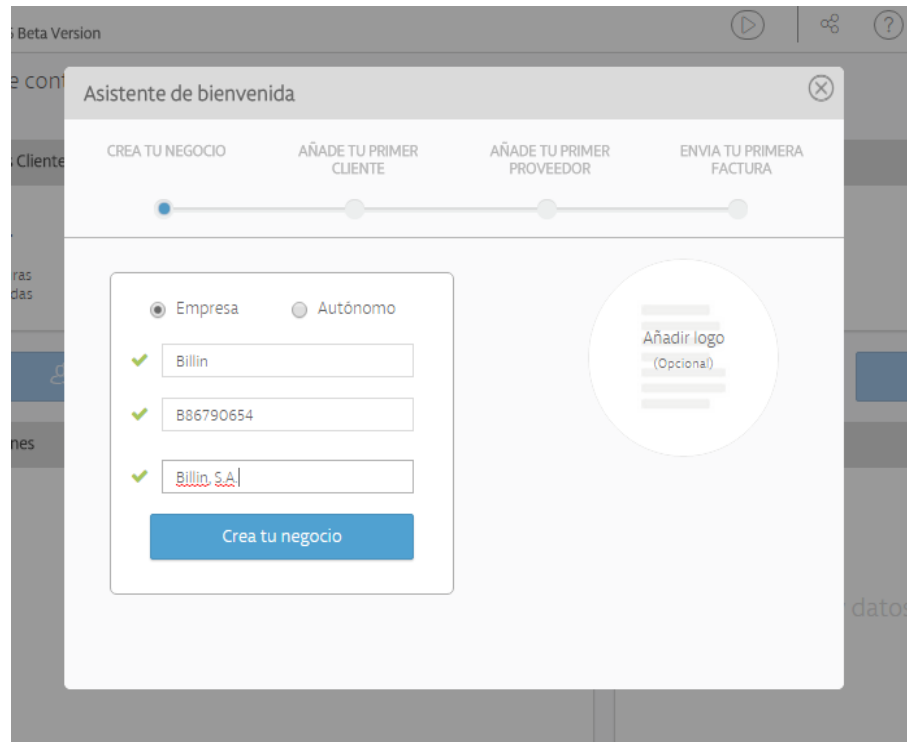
s Beta Version

e cont

s Cliente

ras
das

nes

datos

Asistente de bienvenida

CREA TU NEGOCIO

AÑADE TU PRIMER CLIENTE

AÑADE TU PRIMER PROVEEDOR

ENVIA TU PRIMERA FACTURA

Empresa

Autónomo

Billin

B86790654

Billin, S.A.

Crea tu negocio

Añadir logo
(Opcional)